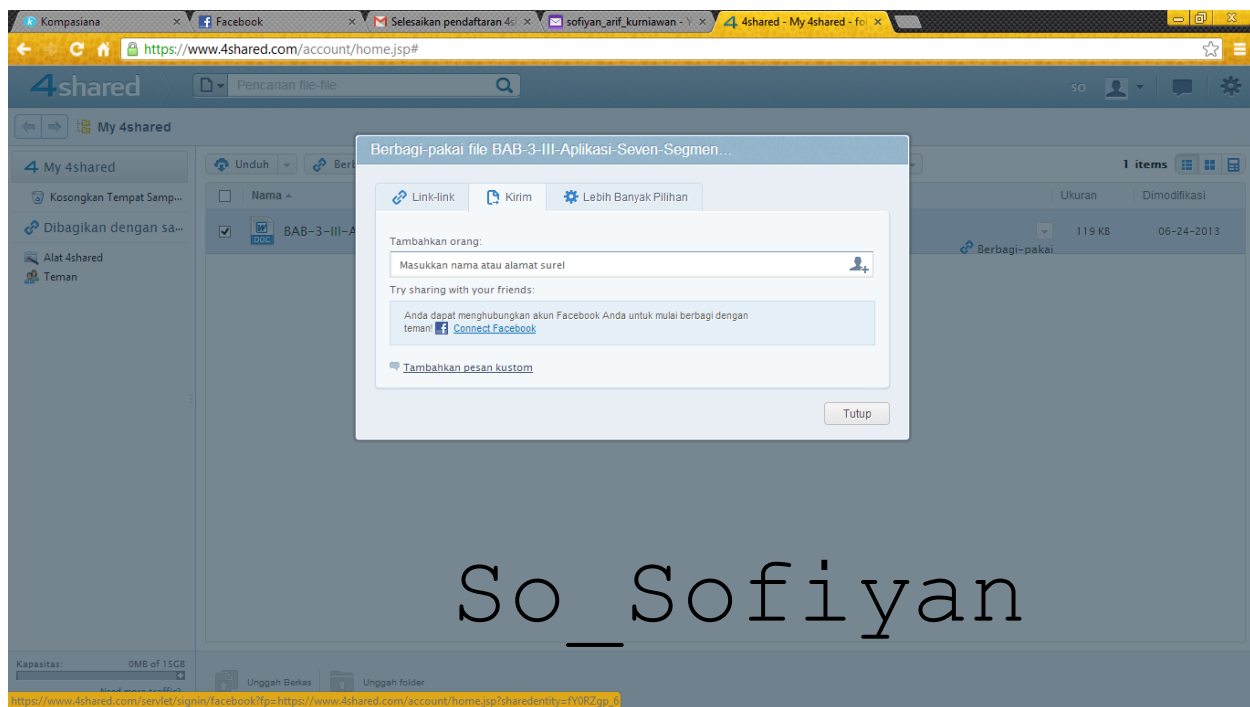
Kompasiana ×
Facebook ×
Selesaikan pendaftaran 4s ×
sofiyan_arif_kurniawan - Y ×
4shared - My 4shared - fo ×

https://www.4shared.com/account/home.jsp#

4shared
Pencarian file-file
SO

My 4shared

4 My 4shared
Kosongkan Tempat Samp...
Dibagikan dengan sa...
Alat 4shared
Teman

Unduh
Berb
Nama
BAB-3-III-A

1 items
Ukuran
Dimodifikasi
119 KB
06-24-2013
Berbagi-pakai

Berbagi-pakai file BAB-3-III-Aplikasi-Seven-Segmen...

Link-link
Kirim
Lebih Banyak Pilihan

Tambahkan orang:
Masukkan nama atau alamat surel
Try sharing with your friends:
Anda dapat menghubungkan akun Facebook Anda untuk mulai berbagi dengan teman! Connect Facebook

Tambahkan pesan kustom

Tutup

So_Sofiyan

Kapasitas: 0MB of 15GB
Unggah Berkas
Unggah folder

https://www.4shared.com/servlet/signin/facebook?fp=https://www.4shared.com/account/home.jsp?sharedentity=fY0RZgp_6